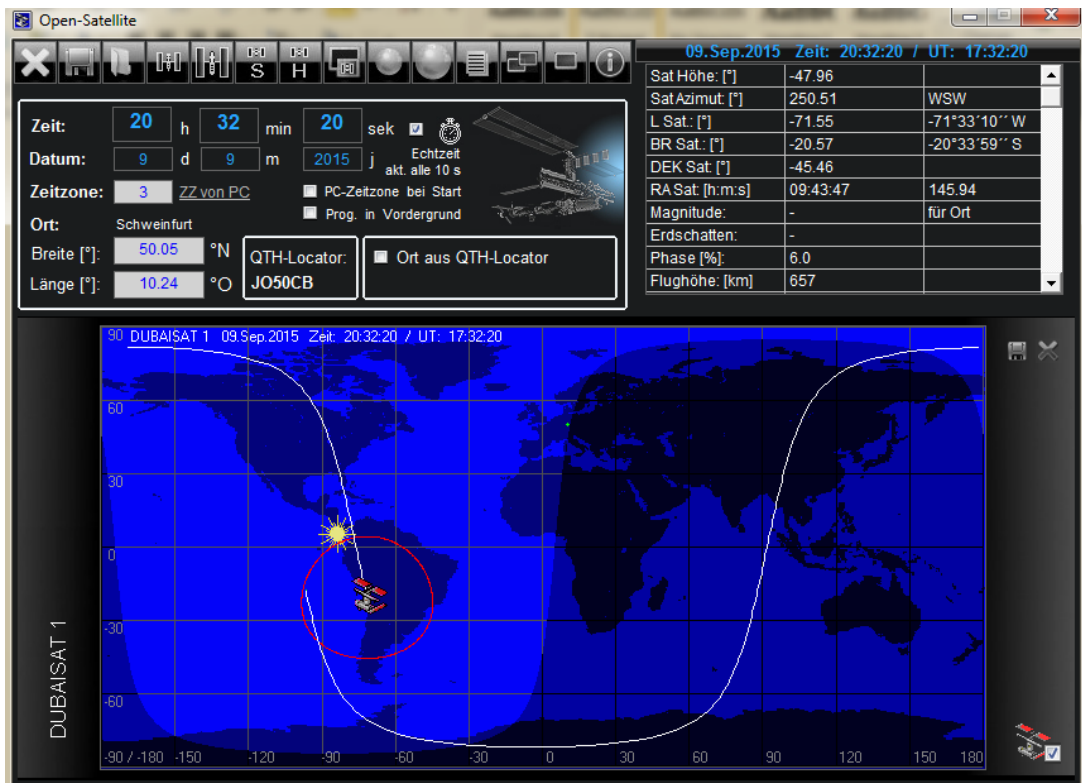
Open-Satellite

S H

Zeit: 20 h 32 min 20 sek Echtzeit akt. alle 10 s

Datum: 9 d 9 m 2015 j

Zeitzone: 3 ZZ von PC

PC-Zeitzone bei Start

Prog. in Vordergrund

Ort: Schweinfurt

Breite [°]: 50.05 °N

Länge [°]: 10.24 °O

QTH-Locator: JO50CB

Ort aus QTH-Locator

09.Sep.2015 Zeit: 20:32:20 / UT: 17:32:20

| | | |
|---|---|---|
| Sat Höhe: [°] | -47.96 | |
| Sat Azimut: [°] | 250.51 | WSW |
| L Sat.: [°] | -71.55 | -71°33´10´´ W |
| BR Sat.: [°] | -20.57 | -20°33´59´´ S |
| DEK Sat: [°] | -45.46 | |
| RA Sat: [h:m:s] | 09:43:47 | 145.94 |
| Magnitude: | - | für Ort |
| Erdschatten: | - | |
| Phase [%]: | 6.0 | |
| Flughöhe: [km] | 657 | |

90 DUBAISAT 1 09.Sep.2015 Zeit: 20:32:20 / UT: 17:32:20

60

30

0

-30

-60

-90 / -180 -150 -120 -90 -60 -30 0 30 60 90 120 150 180

DUBAISAT 1